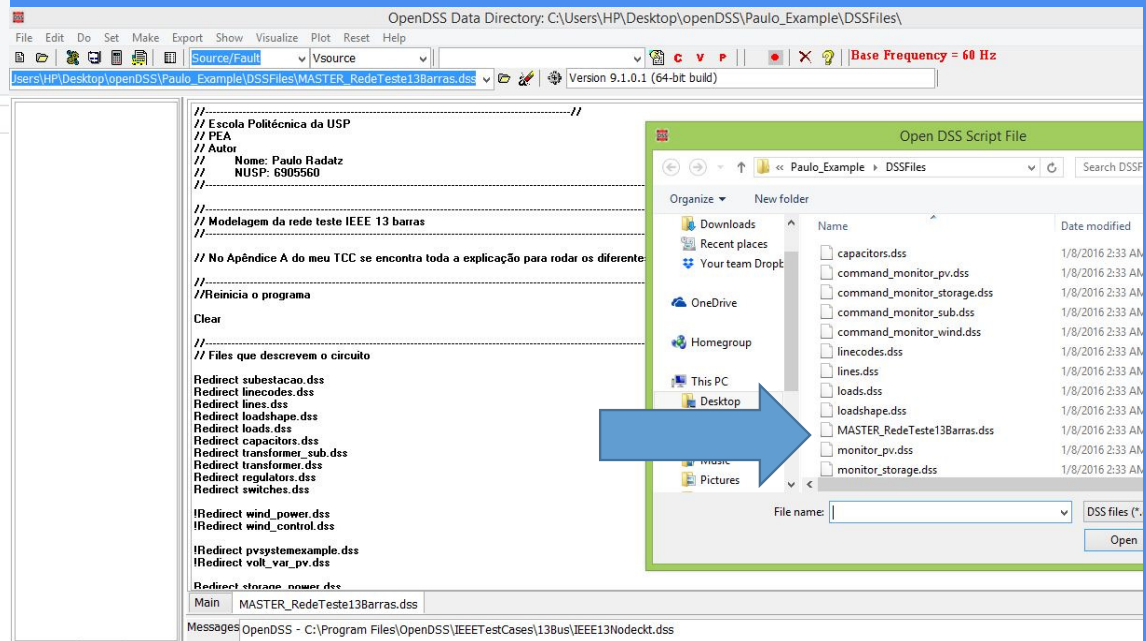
OpenDSS Data Directory: C:\Users\HP\Desktop\openDSS\Paulo_Example\DSSFiles\

File Edit Do Set Make Export Show Visualize Plot Reset Help

Source/Fault Vsource

C V P

Base Frequency = 60 Hz

Users\HP\Desktop\openDSS\Paulo_Example\DSSFiles\MASTER_RedeTeste13Barras.dss

Version 9.1.0.1 (64-bit build)

//------------------------------------------------------------------------------------------//
// Escola Politécnica da USP
// PEA
// Autor
// Nome: Paulo Radatz
// NUSP: 6905560
//------------------------------------------

//------------------------------------------
// Modelagem da rede teste IEEE 13 barras
//------------------------------------------

// No Apêndice A do meu TCC se encontra toda a explicação para rodar os diferente

//------------------------------------------
//Reinicia o programa

Clear

//------------------------------------------
// Files que descrevem o circuito

Redirect subestacao.dss
Redirect linecodes.dss
Redirect lines.dss
Redirect loadshape.dss
Redirect loads.dss
Redirect capacitors.dss
Redirect transformer_sub.dss
Redirect transformer.dss
Redirect regulators.dss
Redirect switches.dss

!Redirect wind_power.dss
!Redirect wind_control.dss

!Redirect pvsystemexample.dss
!Redirect volt_var_pv.dss

Redirect storage_power.dss

Open DSS Script File

« Paulo_Example › DSSFiles

Search DSSF

Organize ▾ New folder

Downloads
Recent places
Your team Dropb
OneDrive
Homegroup
This PC
Desktop
Music
Pictures

| Name | Date modified |
|---|---|
| capacitors.dss | 1/8/2016 2:33 AM |
| command_monitor_pv.dss | 1/8/2016 2:33 AM |
| command_monitor_storage.dss | 1/8/2016 2:33 AM |
| command_monitor_sub.dss | 1/8/2016 2:33 AM |
| command_monitor_wind.dss | 1/8/2016 2:33 AM |
| linecodes.dss | 1/8/2016 2:33 AM |
| lines.dss | 1/8/2016 2:33 AM |
| loads.dss | 1/8/2016 2:33 AM |
| loadshape.dss | 1/8/2016 2:33 AM |
| MASTER_RedeTeste13Barras.dss | 1/8/2016 2:33 AM |
| monitor_pv.dss | 1/8/2016 2:33 AM |
| monitor_storage.dss | 1/8/2016 2:33 AM |

File name:

DSS files (*.

Open

Main MASTER_RedeTeste13Barras.dss

Messages OpenDSS - C:\Program Files\OpenDSS\IEEETestCases\13Bus\IEEE13Nodeckt.dss